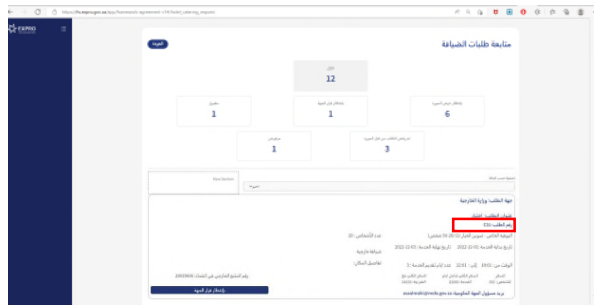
https://fs.expro.gov.sa/app/hospitality-agreement-v1/list/catering_requests

EXPRO

العودة

متابعة طلبات الضيافة

الكل
12

بإنتظار إعتماد المورد
6

بإنتظار قرار الجهة
1

معلقة
1

مرفوضة من الطلب من قبل المورد
3

مرفوض
1

تصفية حسب الحالة
الموردة
New Section

جهة الطلب: وزارة الخارجية

طلبات الطلب: معلق
رقم الطلب: 230

المتعاقد الخاص: تموين العزل (2 علب مجمع)
تاريخ بداية الخدمة: 2022-12-01 تاريخ نهاية الخدمة: 2022-12-03
عدد الأشخاص: 20
ضيافة خارجية
تفاصيل المكان:

الوقت من: 15:00 إلى: 22:31 عدد أيام تقديم الخدمة: 3
السعر الكلي شامل قيمة الضريبة المضافة
رقم المبلغ الإجمالي في العملة: 2000
بإنتظار قرار الجهة

بريد مسؤول الجهة الحكومية: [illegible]@mofa.gov.sa